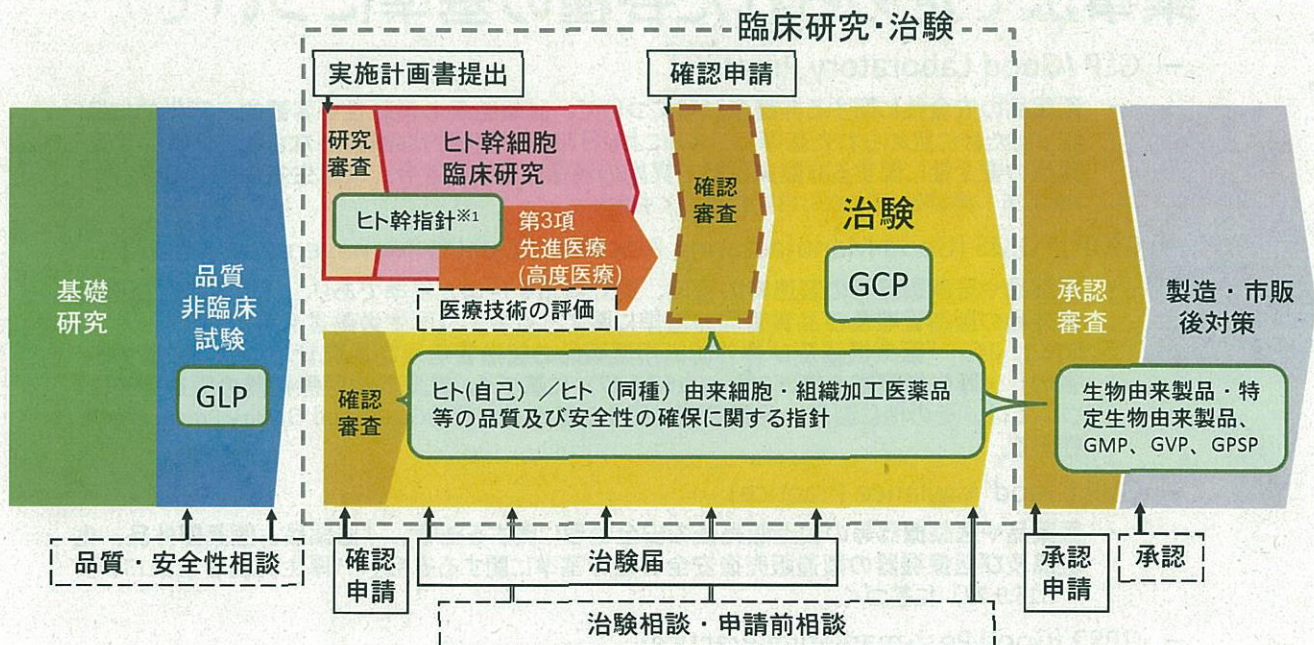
臨床研究・治験

実施計画書提出

確認申請

研究審査

ヒト幹細胞臨床研究

ヒト幹指針※1

第3項先進医療（高度医療）

確認審査

治験

GCP

医療技術の評価

基礎研究

品質非臨床試験

GLP

確認審査

ヒト（自己）／ヒト（同種）由来細胞・組織加工医薬品等の品質及び安全性の確保に関する指針

承認審査

製造・市販後対策

生物由来製品・特定生物由来製品、GMP、GVP、GPSP

品質・安全性相談

確認申請

治験届

承認申請

承認

治験相談・申請前相談